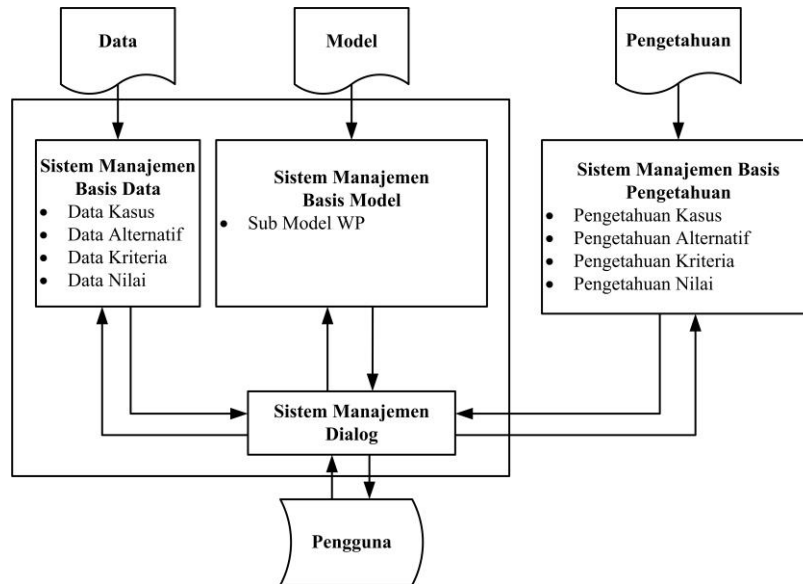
Data

Model

Pengetahuan

Sistem Manajemen Basis Data
- Data Kasus
- Data Alternatif
- Data Kriteria
- Data Nilai

Sistem Manajemen Basis Model
- Sub Model WP

Sistem Manajemen Basis Pengetahuan
- Pengetahuan Kasus
- Pengetahuan Alternatif
- Pengetahuan Kriteria
- Pengetahuan Nilai

Sistem Manajemen Dialog

Pengguna